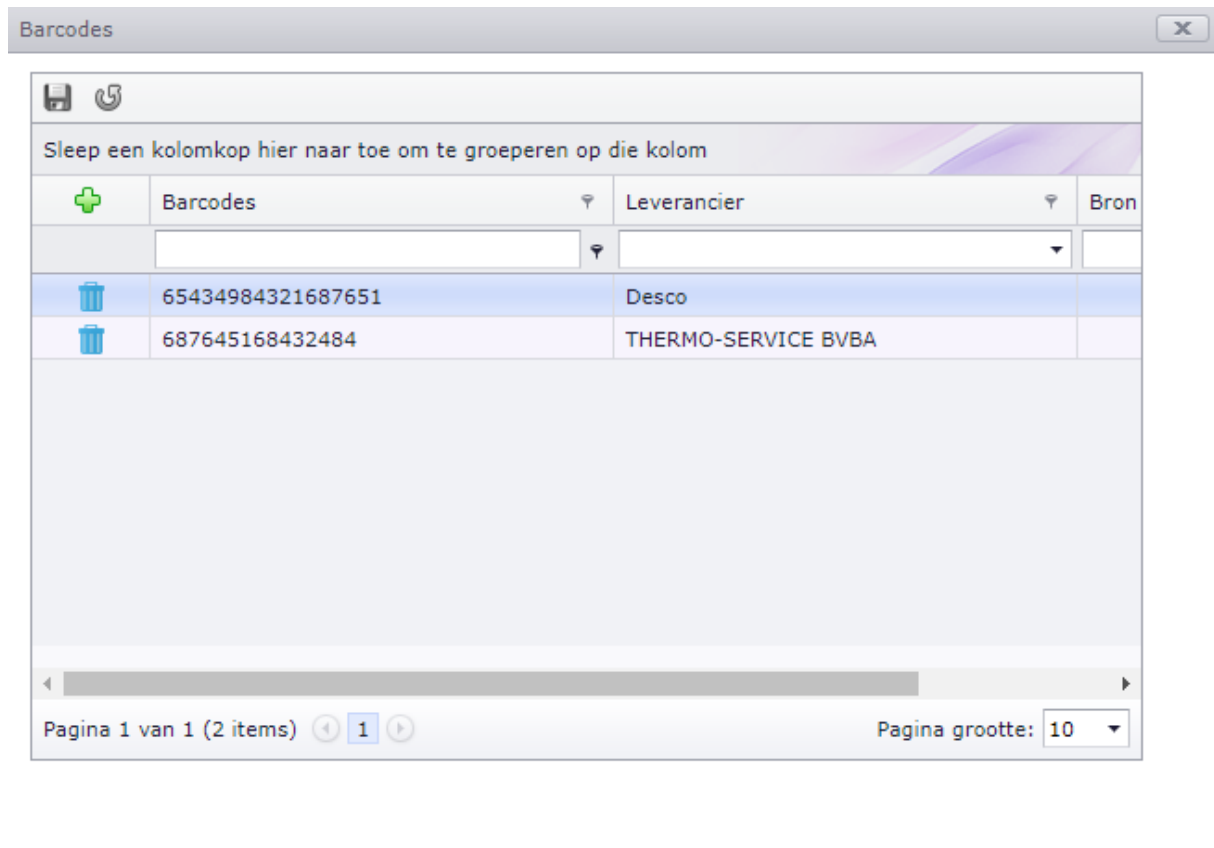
Barcodes

Sleep een kolomkop hier naar toe om te groeperen op die kolom

| | Barcodes | Leverancier | Bron |
|---|---|---|---|
| | 65434984321687651 | Desco | |
| | 687645168432484 | THERMO-SERVICE BVBA | |

Pagina 1 van 1 (2 items) 1

Pagina grootte: 10